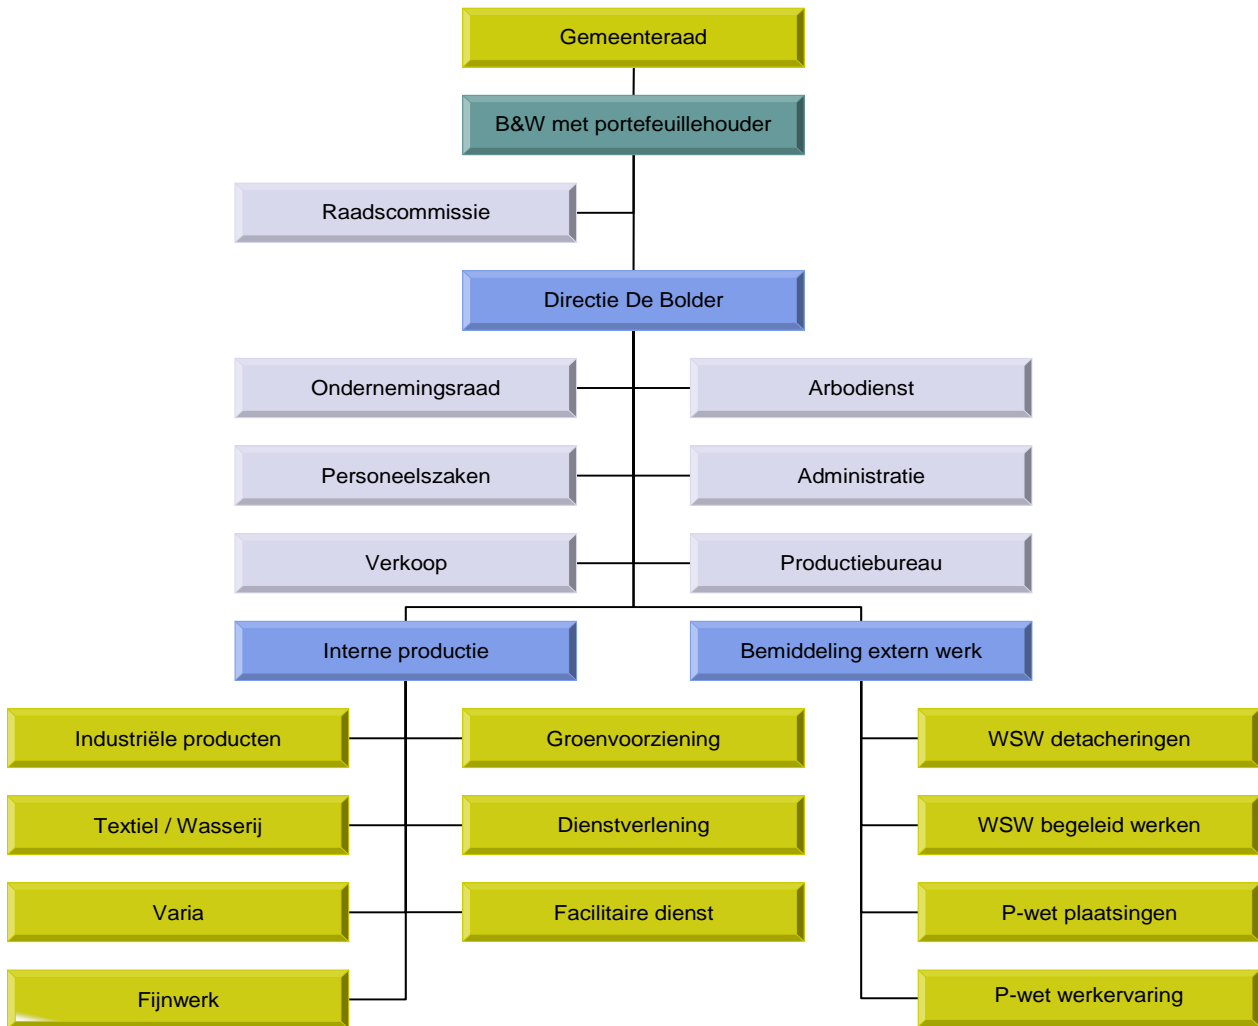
Gemeenteraad

B&W met portefeuillehouder

Raadscommissie

Directie De Bolder

Ondernemingsraad

Arbodienst

Personeelszaken

Administratie

Verkoop

Productiebureau

Interne productie

Bemiddeling extern werk

Industriële producten

Groenvoorziening

WSW detacheringen

Textiel / Wasserij

Dienstverlening

WSW begeleid werken

Varia

Facilitaire dienst

P-wet plaatsingen

Fijnwerk

P-wet werkervaring